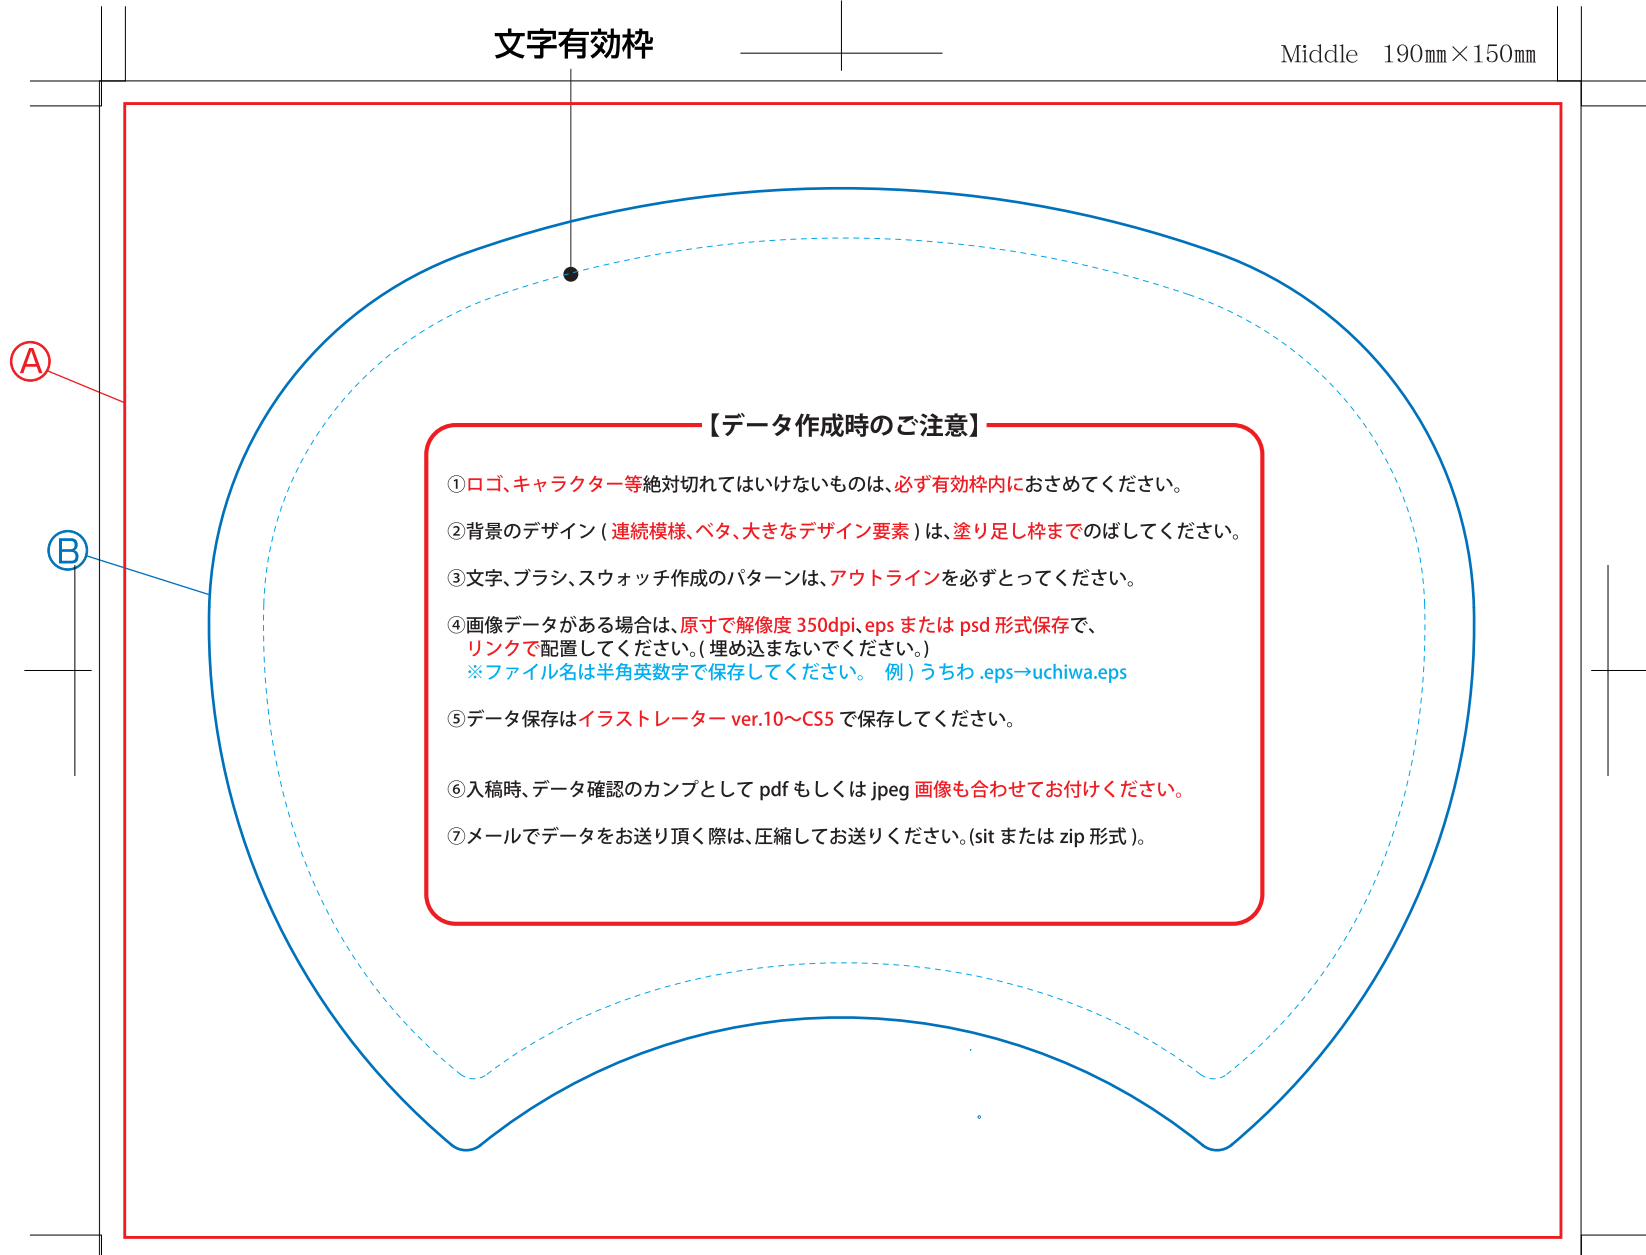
文字有効枠

Middle　190㎜×150㎜

Ⓐ

Ⓑ

【データ作成時のご注意】

①ロゴ、キャラクター等絶対切れてはいけないものは、必ず有効枠内におさめてください。

②背景のデザイン ( 連続模様、ベタ、大きなデザイン要素 ) は、塗り足し枠までのばしてください。

③文字、ブラシ、スウォッチ作成のパターンは、アウトラインを必ずとってください。

④画像データがある場合は、原寸で解像度 350dpi、eps または psd 形式保存で、リンクで配置してください。( 埋め込まないでください。)
※ファイル名は半角英数字で保存してください。　例 ) うちわ .eps→uchiwa.eps

⑤データ保存はイラストレーター ver.10〜CS5 で保存してください。

⑥入稿時、データ確認のカンプとして pdf もしくは jpeg 画像も合わせてお付けください。

⑦メールでデータをお送り頂く際は、圧縮してお送りください。(sit または zip 形式 )。